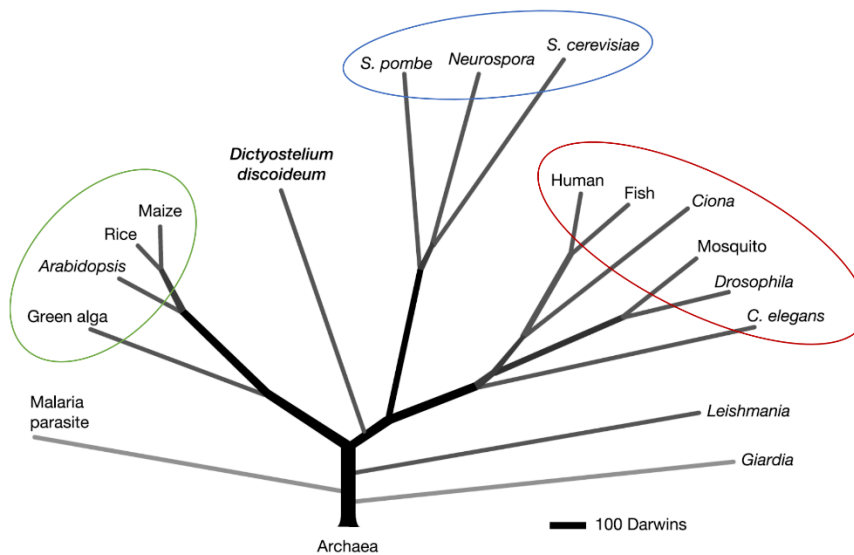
S. pombe
Neurospora
S. cerevisiae

Dictyostelium discoideum

Maize
Rice
Arabidopsis
Green alga

Human
Fish
Ciona
Mosquito
Drosophila
C. elegans

Malaria parasite

Leishmania
Giardia

Archaea

100 Darwins